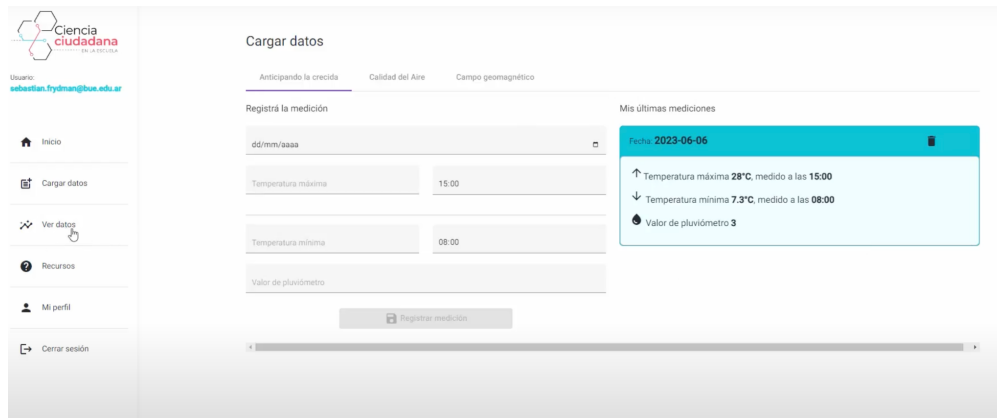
Ciencia ciudadana
EN LA ESCUELA

Usuario:
sebastian.frydman@bue.edu.ar

Inicio

Cargar datos

Ver datos

Recursos

Mi perfil

Cerrar sesión

Cargar datos

Anticipando la crecida Calidad del Aire Campo geomagnético

Registrá la medición

dd/mm/aaaa

Temperatura máxima 15:00

Temperatura mínima 08:00

Valor de pluviómetro

Registrar medición

Mis últimas mediciones

Fecha: 2023-06-06

Temperatura máxima 28°C, medido a las 15:00

Temperatura mínima 7.3°C, medido a las 08:00

Valor de pluviómetro 3